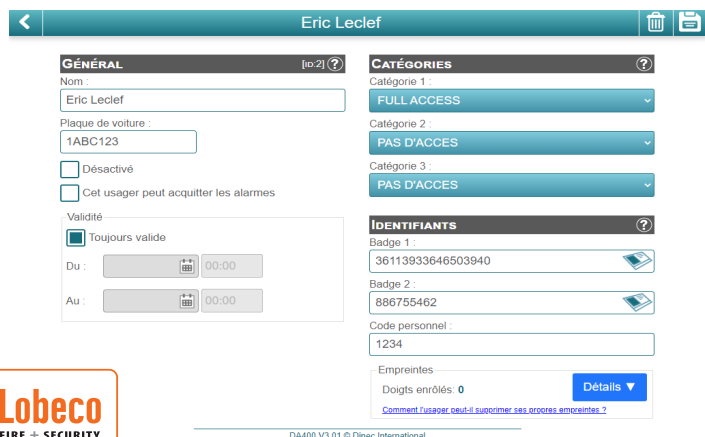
Eric Leclef

GÉNÉRAL [ID:2] ?

Nom :
Eric Leclef

Plaque de voiture :
1ABC123

Désactivé

Cet usager peut acquitter les alarmes

Validité
Toujours valide

Du : 00:00

Au : 00:00

CATÉGORIES ?

Catégorie 1 :
FULL ACCESS

Catégorie 2 :
PAS D'ACCES

Catégorie 3 :
PAS D'ACCES

IDENTIFIANTS ?

Badge 1 :
36113933646503940

Badge 2 :
886755462

Code personnel :
1234

Empreintes
Doigts enrôlés: 0
Détails ▼
Comment l'usager peut-il supprimer ses propres empreintes ?

Lobeco
FIRE + SECURITY

DA400 V3.01 © Dinec International